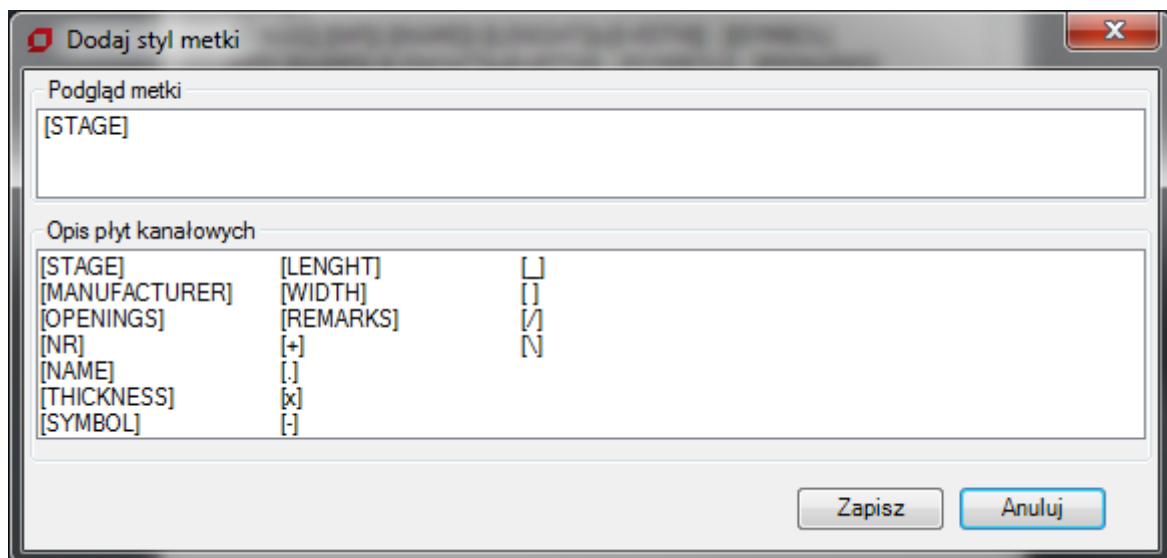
Dodaj styl metki

Podgląd metki

[STAGE]

Opis płyt kanałowych

| | | |
|---|---|---|
| [STAGE] | [LENGHT] | [_] |
| [MANUFACTURER] | [WIDTH] | [ ] |
| [OPENINGS] | [REMARKS] | [/] |
| [NR] | [+] | [\] |
| [NAME] | [.] | |
| [THICKNESS] | [x] | |
| [SYMBOL] | [-] | |

Zapisz

Anuluj